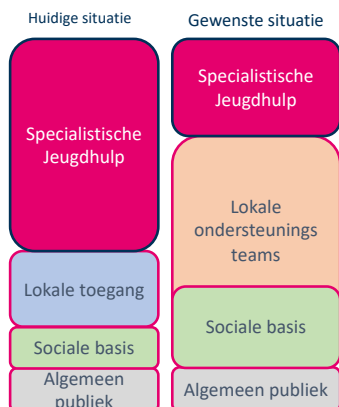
Huidige situatie

Specialistische Jeugdhulp

Lokale toegang

Sociale basis

Algemeen publiek

Gewenste situatie

Specialistische Jeugdhulp

Lokale ondersteunings teams

Sociale basis

Algemeen publiek